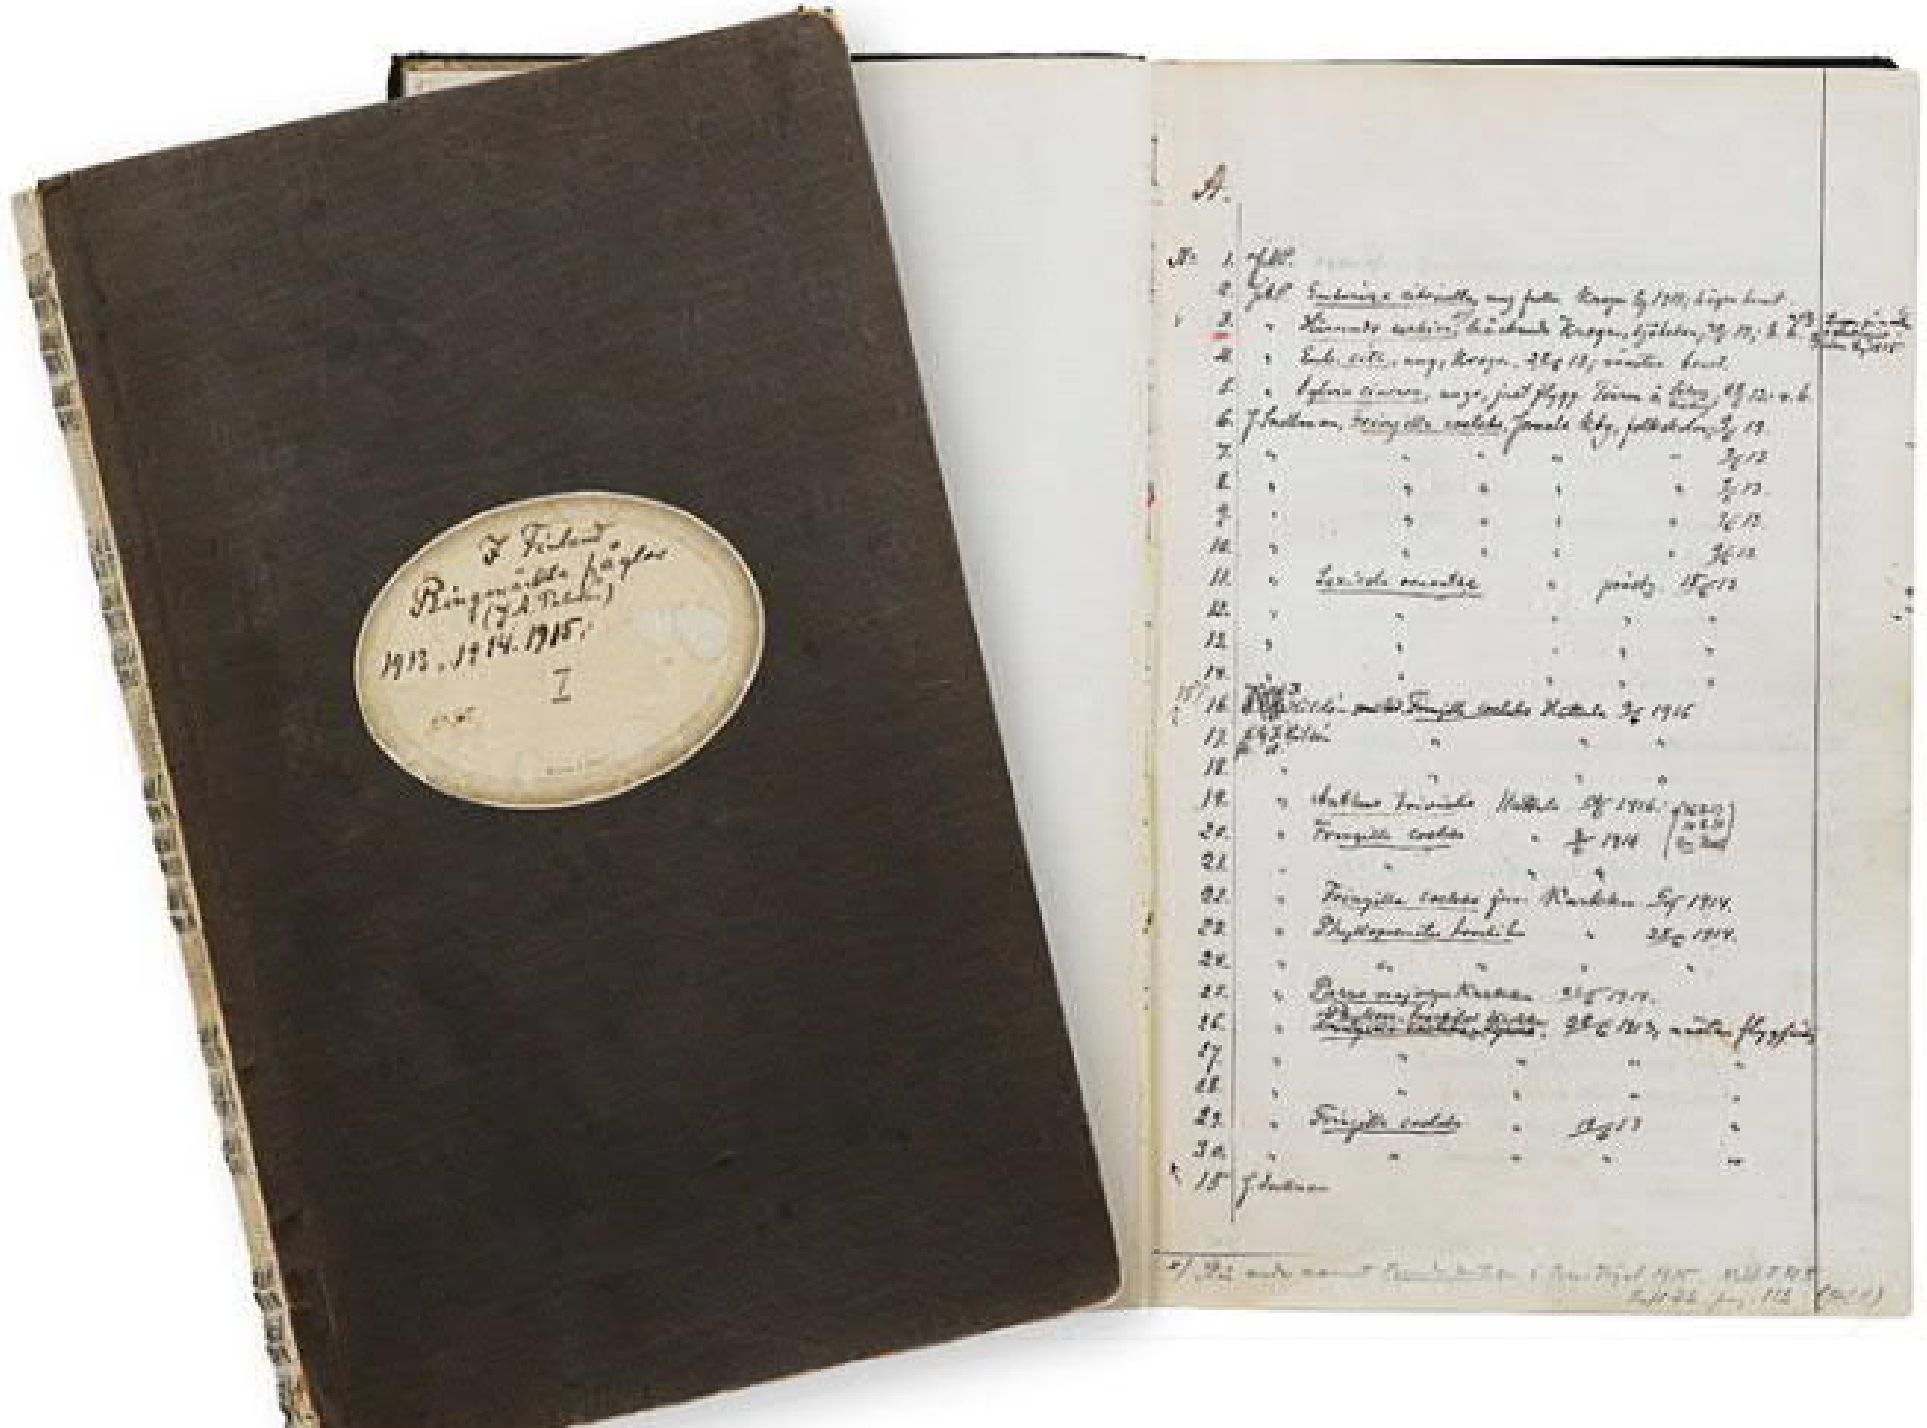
J. Finland
Ringmärkta fåglar
(J. A. Palmén)
1913. 1914. 1915.
I

A.

1. ad.
2. juv. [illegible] Kragen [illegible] 1915, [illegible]
3. " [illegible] Kragen, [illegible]
4. " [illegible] Kragen, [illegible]
5. " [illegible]
6. J. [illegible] Fringilla coelebs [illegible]
7. " 
8. "
9. "
10. "
11. " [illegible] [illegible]
12. "
13. "
14. "
16. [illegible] Fringilla coelebs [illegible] 1915
17. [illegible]
18.
19. " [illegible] 1914.
20. " Fringilla coelebs " 1914
21.
22. " Fringilla coelebs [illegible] 1914.
23. " Phylloscopus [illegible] " 1914.
24.
25. " Parus major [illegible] 1914.
26. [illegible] 1913, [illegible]
27.
28.
29. " Fringilla coelebs " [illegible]
30.
15 J. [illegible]

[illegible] 1915. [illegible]
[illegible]